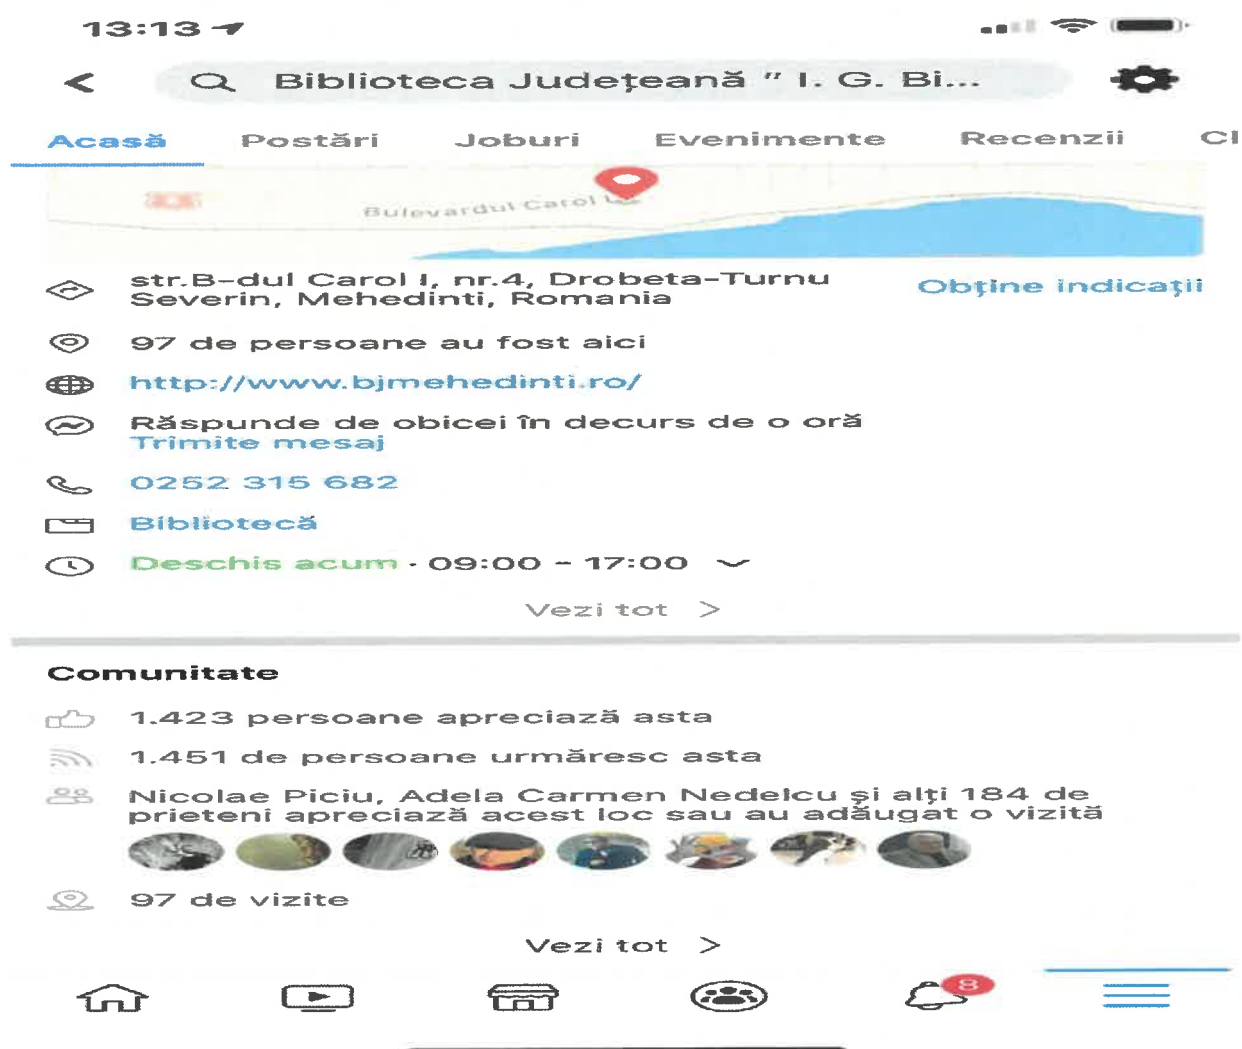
13:13

Biblioteca Județeană " I. G. Bi...

Acasă Postări Joburi Evenimente Recenzii Cl

Bulevardul Carol I

str.B-dul Carol I, nr.4, Drobeta-Turnu Severin, Mehedinti, Romania

Obține indicații

97 de persoane au fost aici

http://www.bjmehedinti.ro/

Răspunde de obicei în decurs de o oră
Trimite mesaj

0252 315 682

Bibliotecă

Deschis acum · 09:00 - 17:00

Vezi tot

Comunitate

1.423 persoane apreciază asta

1.451 de persoane urmăresc asta

Nicolae Piciu, Adela Carmen Nedelcu și alți 184 de prieteni apreciază acest loc sau au adăugat o vizită

97 de vizite

Vezi tot

8